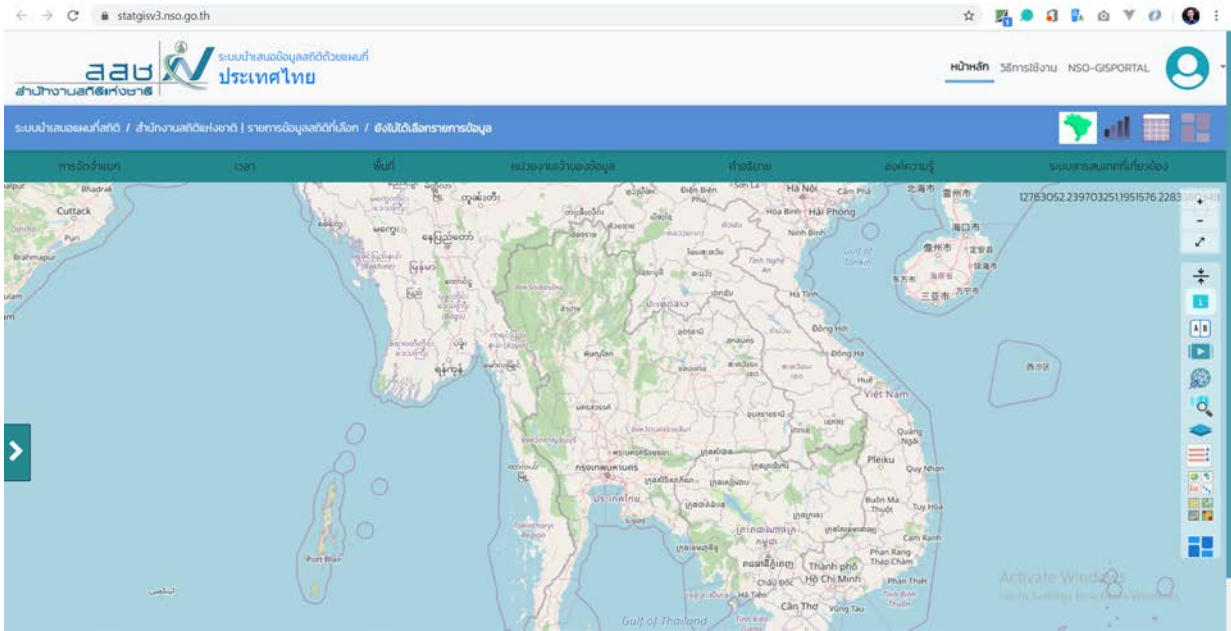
statgisv3.nso.go.th

สสช สำนักงานสถิติแห่งชาติ

ระบบนำเสนอข้อมูลสถิติด้วยแผนที่ ประเทศไทย

หน้าหลัก วิธีการใช้งาน NSO-GISPORTAL

ระบบนำเสนอแผนที่สถิติ / สำนักงานสถิติแห่งชาติ | รายการข้อมูลสถิติที่เลือก / ยังไม่ได้เลือกรายการข้อมูล

การจัดจำแนก เวลา พื้นที่ หน่วยงานเจ้าของข้อมูล คำอธิบาย องค์ความรู้ ระบบสารสนเทศที่เกี่ยวข้อง

12763052.239703251,1951576.2283

Bhadrak Cuttack Puri Brahmapur Điện Biên Phủ Sơn La Hà Nội Cẩm Phả Hòa Bình Hải Phòng Ninh Bình Gulf of Tonkin Hà Tĩnh Đồng Hới Đông Hà Huế Việt Nam Quảng Ngãi Pleiku Quy Nhơn Buôn Ma Thuột Tuy Hòa Cam Ranh Phan Rang-Tháp Chàm Phan Thiết Thành phố Hồ Chí Minh Châu Đốc Hà Tiên Cần Thơ Vũng Tàu Port Blair Gulf of Thailand ประเทศไทย กรุงเทพมหานคร

Activate Windows
Go to Settings to activate Windows.